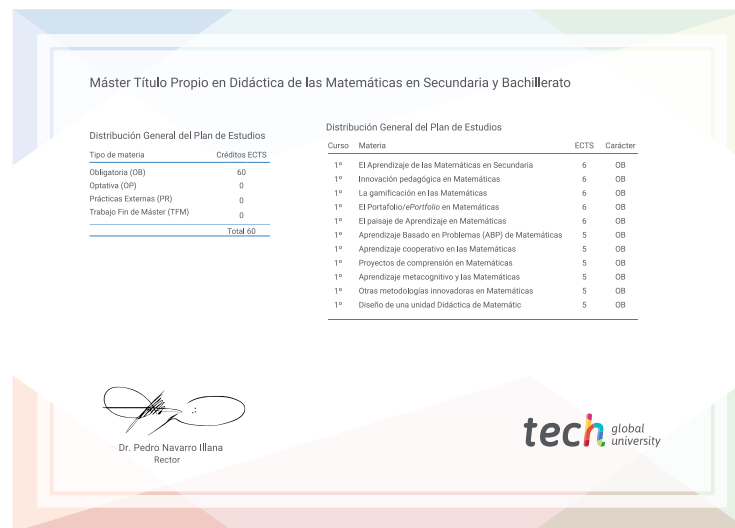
Máster Título Propio en Didáctica de las Matemáticas en Secundaria y Bachillerato

Distribución General del Plan de Estudios

| Tipo de materia | Créditos ECTS |
|---|---|
| Obligatoria (OB) | 60 |
| Optativa (OP) | 0 |
| Prácticas Externas (PR) | 0 |
| Trabajo Fin de Máster (TFM) | 0 |
| | Total 60 |

Distribución General del Plan de Estudios

| Curso | Materia | ECTS | Carácter |
|---|---|---|---|
| 1º | El Aprendizaje de las Matemáticas en Secundaria | 6 | OB |
| 1º | Innovación pedagógica en Matemáticas | 6 | OB |
| 1º | La gamificación en las Matemáticas | 6 | OB |
| 1º | El Portafolio/ePortfolio en Matemáticas | 6 | OB |
| 1º | El paisaje de Aprendizaje en Matemáticas | 6 | OB |
| 1º | Aprendizaje Basado en Problemas (ABP) de Matemáticas | 5 | OB |
| 1º | Aprendizaje cooperativo en las Matemáticas | 5 | OB |
| 1º | Proyectos de comprensión en Matemáticas | 5 | OB |
| 1º | Aprendizaje metacognitivo y las Matemáticas | 5 | OB |
| 1º | Otras metodologías innovadoras en Matemáticas | 5 | OB |
| 1º | Diseño de una unidad Didáctica de Matemátic | 5 | OB |

Dr. Pedro Navarro Illana
Rector

tech global university